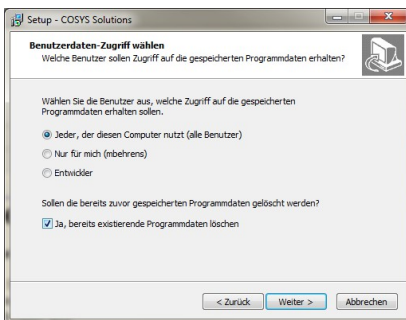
Setup - COSYS Solutions

Benutzerdaten-Zugriff wählen
Welche Benutzer sollen Zugriff auf die gespeicherten Programmdaten erhalten?

Wählen Sie die Benutzer aus, welche Zugriff auf die gespeicherten Programmdaten erhalten sollen.

Jeder, der diesen Computer nutzt (alle Benutzer)

Nur für mich (mbehrens)

Entwickler

Sollen die bereits zuvor gespeicherten Programmdaten gelöscht werden?

Ja, bereits existierende Programmdaten löschen

< Zurück   Weiter >   Abbrechen